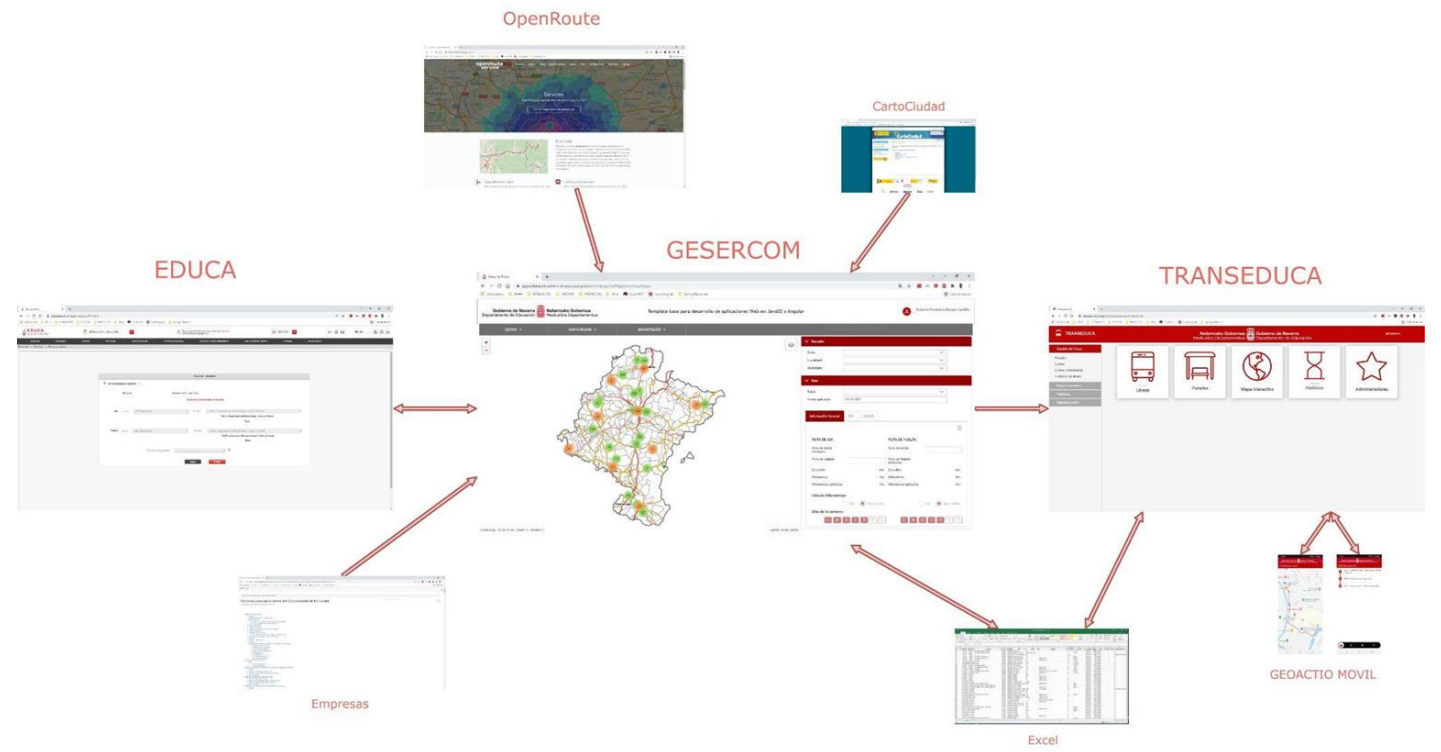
OpenRoute

CartoCiudad

GESERCOM

EDUCA

TRANSEDUCA

Gobierno de Navarra
Departamento de Educación

Nafarroako Gobernua
Hezkuntza Departamentua

Template base para desarrollo de aplicaciones Web en JavaEE y Angular

Líneas

Paradas

Mapa interactivo

Horarios

Administradores

Empresas

Excel

GEOACTIO MOVIL